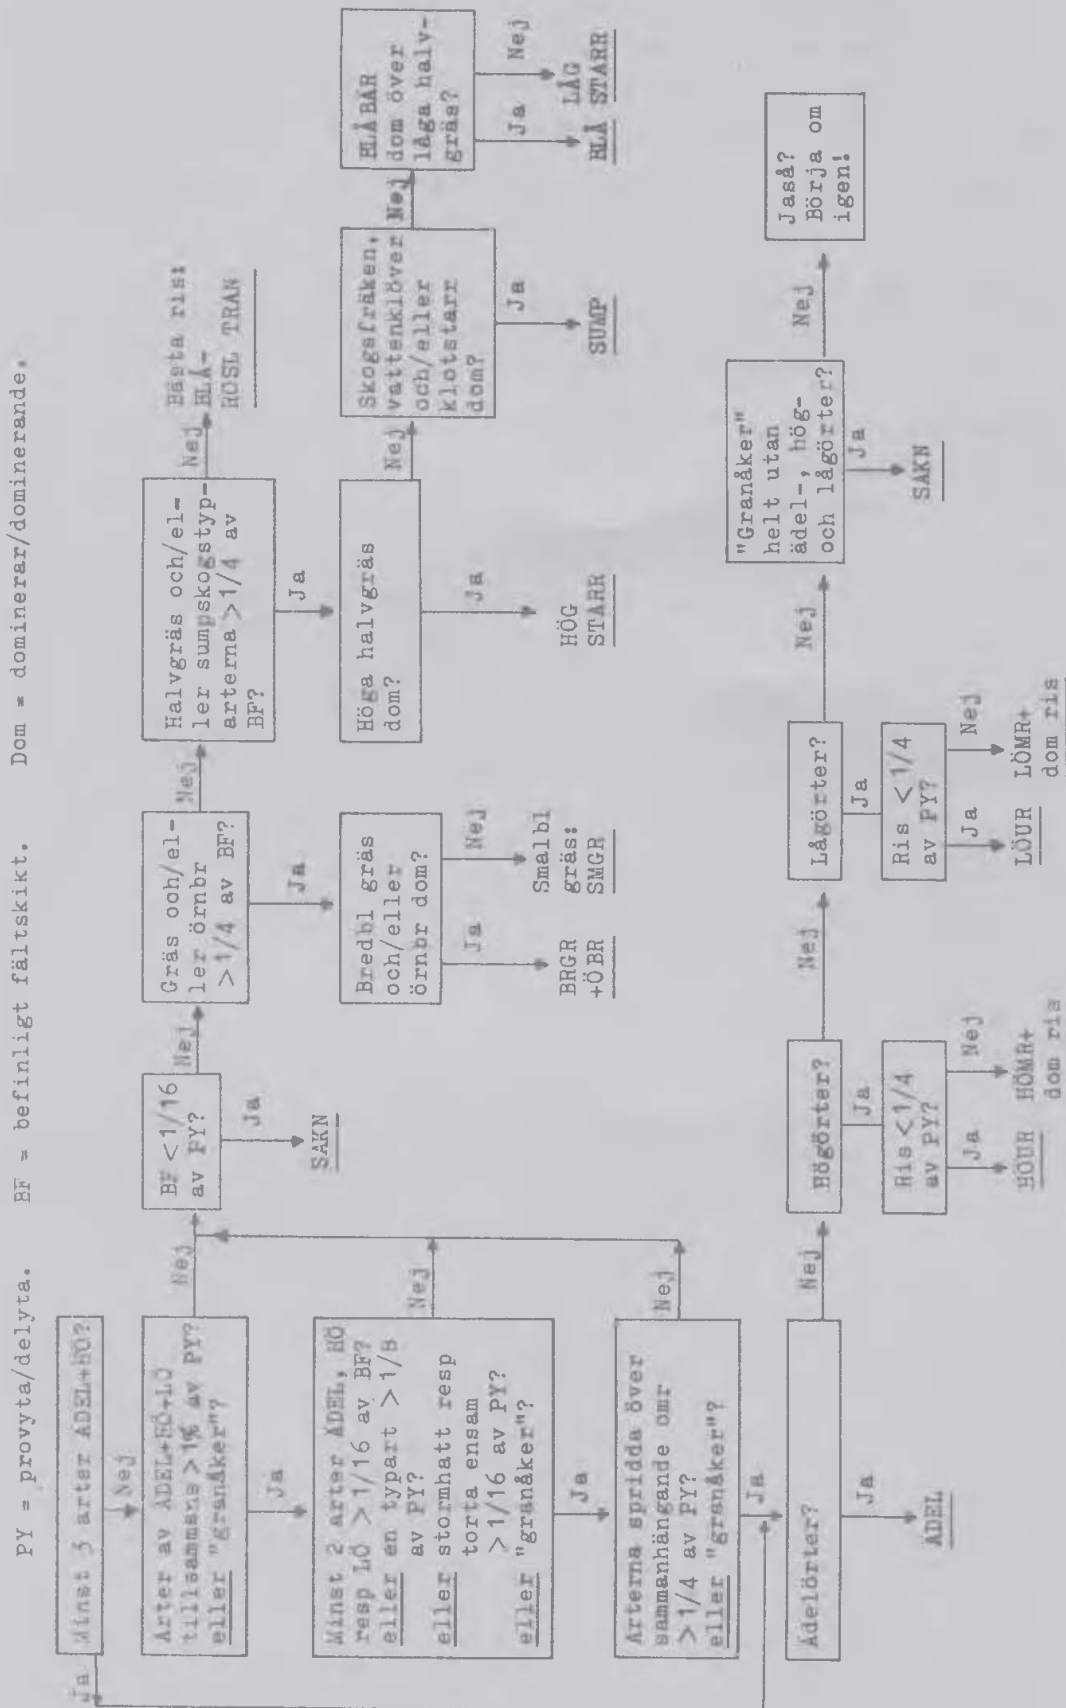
PY = provyta/delyta.     BF = befintligt fältskikt.     Dom = dominerar/dominerande.

Minst 3 arter ÄDEL+HÖ?

Ja

Nej

Arter av ÄDEL+HÖ+LÖ tillsammans >1/16 av PY? eller "granåker"?

Ja

Nej

Minst 2 arter ÄDEL, HÖ resp LÖ >1/16 av BF? eller en typart >1/8 av PY? eller stormhatt resp torta ensam >1/16 av PY? eller "granåker"?

Ja

Nej

Arterna spridda över sammanhängande omr >1/4 av PY? eller "granåker"?

Ja

Nej

Ädelörter?

Ja

ÄDEL

Nej

Högörter?

Ja

Ris <1/4 av PY?

Ja

HÖUR

Nej

HÖMR+ dom ris

Nej

Lågörter?

Ja

Ris <1/4 av PY?

Ja

LÖUR

Nej

LÖMR+ dom ris

Nej

"Granåker" helt utan ädel-, hög- och lågörter?

Ja

SAKN

Nej

Jaså? Börja om igen!

BF <1/16 av PY?

Ja

SAKN

Nej

Gräs och/eller örnbr >1/4 av BF?

Ja

Bredbl gräs och/eller örnbr dom?

Ja

BRGR +ÖBR

Nej

Smalbl gräs: SMGR

Nej

Halvgräs och/eller sumpskogstyparterna >1/4 av BF?

Ja

Höga halvgräs dom?

Ja

HÖG STARR

Nej

Skogsfräken, vattenklöver och/eller klotstarr dom?

Ja

SUMP

Nej

BLÅBÄR dom över låga halvgräs?

Ja

BLÅ

Nej

LÅG STARR

Nej

Bästa ris: BLÅ- RÖSL TRAN